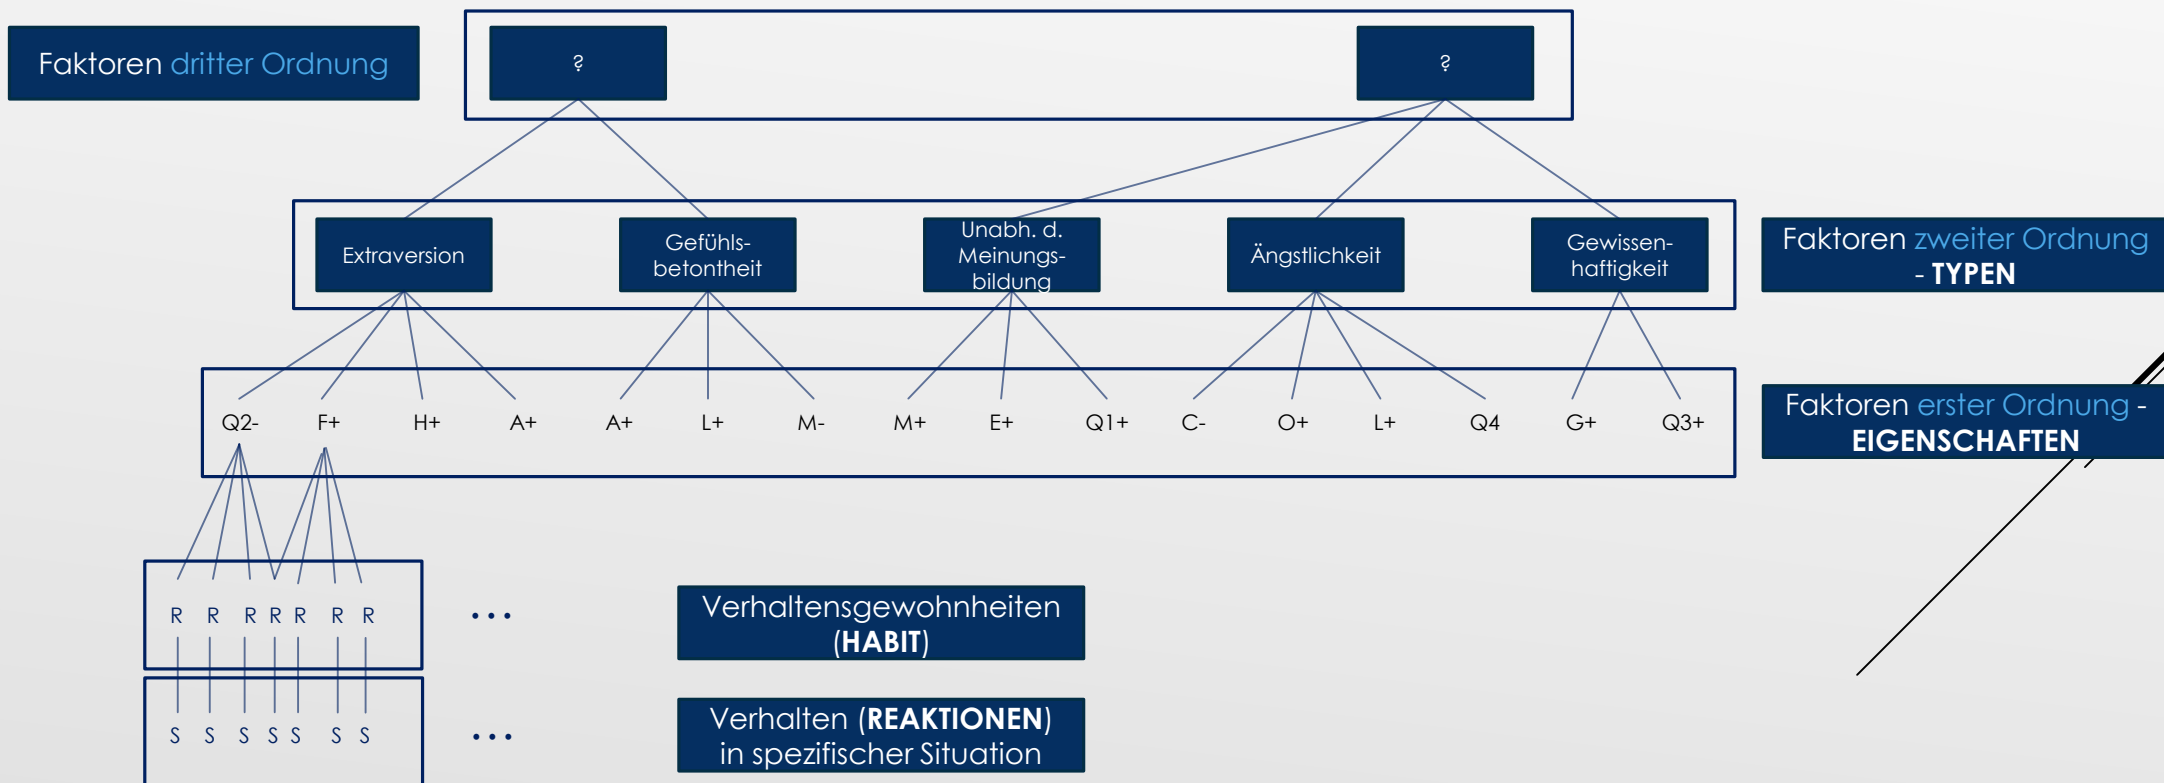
Faktoren dritter Ordnung

?

?

Extraversion

Gefühlsbetontheit

Unabh. d. Meinungsbildung

Ängstlichkeit

Gewissenhaftigkeit

Faktoren zweiter Ordnung - TYPEN

Q2- F+ H+ A+ A+ L+ M- M+ E+ Q1+ C- O+ L+ Q4 G+ Q3+

Faktoren erster Ordnung - EIGENSCHAFTEN

R R R R R R R

...

Verhaltensgewohnheiten (HABIT)

S S S S S S S

...

Verhalten (REAKTIONEN) in spezifischer Situation